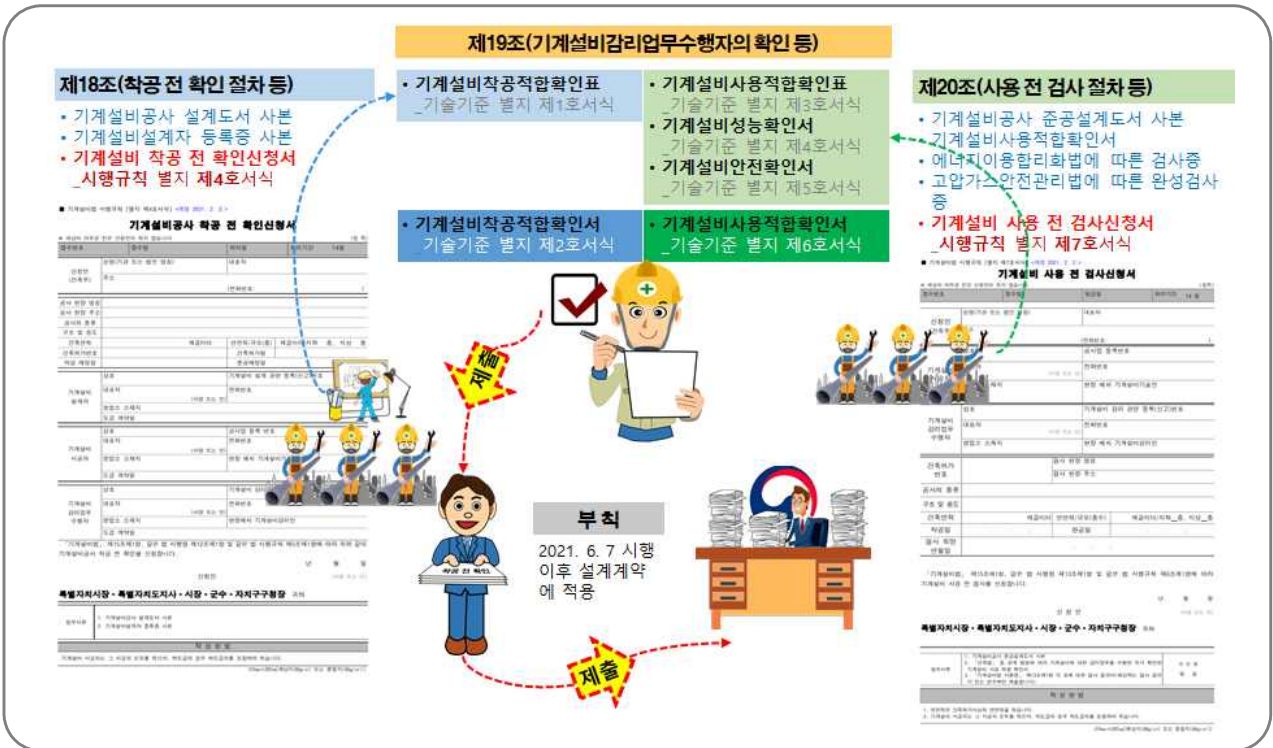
제19조(기계설비감리업무수행자의 확인 등)

제18조(착공 전 확인 절차 등)
• 기계설비공사 설계도서 사본
• 기계설비설계자 등록증 사본
• 기계설비 착공 전 확인신청서 _시행규칙 별지 제4호서식

• 기계설비착공적합확인표 _기술기준 별지 제1호서식

• 기계설비사용적합확인표 _기술기준 별지 제3호서식
• 기계설비성능확인서 _기술기준 별지 제4호서식
• 기계설비안전확인서 _기술기준 별지 제5호서식

• 기계설비착공적합확인서 _기술기준 별지 제2호서식

• 기계설비사용적합확인서 _기술기준 별지 제6호서식

제20조(사용 전 검사 절차 등)
• 기계설비공사 준공설계도서 사본
• 기계설비사용적합확인서
• 에너지이용합리화법에 따른 검사증
• 고압가스안전관리법에 따른 완성검사증
• 기계설비 사용 전 검사신청서 _시행규칙 별지 제7호서식

기계설비공사 착공 전 확인신청서

기계설비 사용 전 검사신청서

특별자치시장・특별자치도지사・시장・군수・자치구구청장 귀하

특별자치시장・특별자치도지사・시장・군수・자치구구청장 귀하

제출

제출

부 칙
2021. 6. 7 시행 이후 설계계약에 적용

착공 전 확인